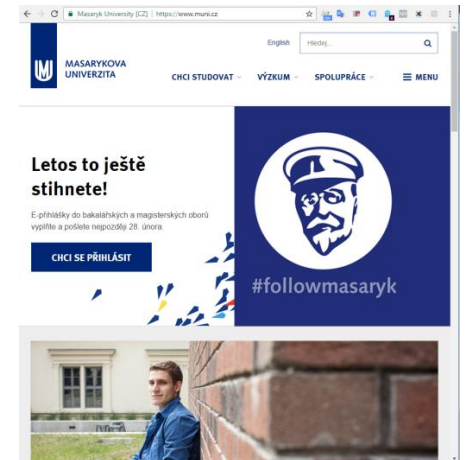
Masaryk University [CZ] | https://www.muni.cz

MU

MASARYKOVA UNIVERZITA

English

Hledej...

CHCI STUDOVAT

VÝZKUM

SPOLUPRÁCE

MENU

Letos to ještě stihnete!

E-přihlášky do bakalářských a magisterských oborů vyplňte a pošlete nejpozději 28. února.

CHCI SE PŘIHLÁSIT

#followmasaryk